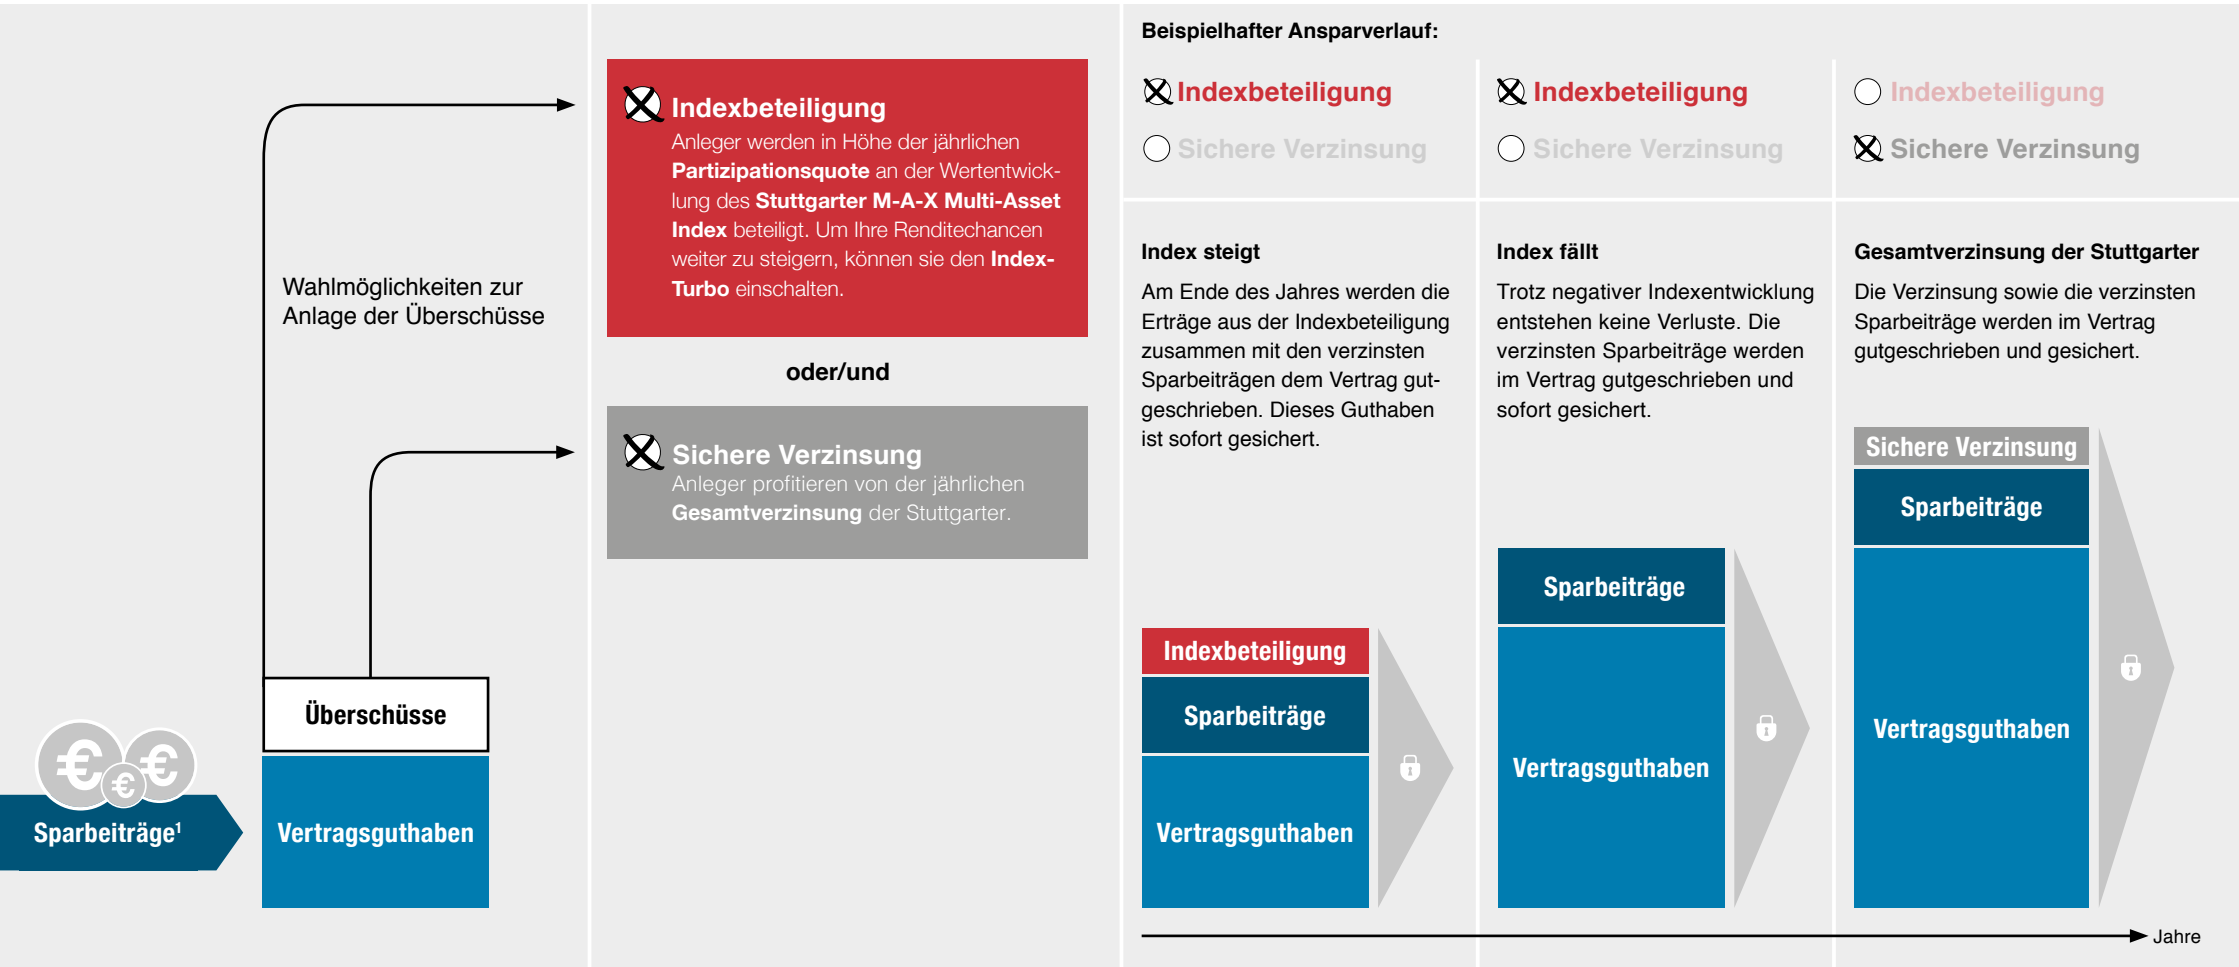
Wahlmöglichkeiten zur Anlage der Überschüsse

Überschüsse

Sparbeiträge¹

Vertragsguthaben

Indexbeteiligung
Anleger werden in Höhe der jährlichen **Partizipationsquote** an der Wertentwicklung des **Stuttgarter M-A-X Multi-Asset Index** beteiligt. Um Ihre Renditechancen weiter zu steigern, können sie den **Index-Turbo** einschalten.

oder/und

Sichere Verzinsung
Anleger profitieren von der jährlichen **Gesamtverzinsung** der Stuttgarter.

Beispielhafter Ansparverlauf:

Indexbeteiligung
Sichere Verzinsung

Indexbeteiligung
Sichere Verzinsung

Indexbeteiligung
Sichere Verzinsung

Index steigt
Am Ende des Jahres werden die Erträge aus der Indexbeteiligung zusammen mit den verzinsten Sparbeiträgen dem Vertrag gutgeschrieben. Dieses Guthaben ist sofort gesichert.

Index fällt
Trotz negativer Indexentwicklung entstehen keine Verluste. Die verzinsten Sparbeiträge werden im Vertrag gutgeschrieben und sofort gesichert.

Gesamtverzinsung der Stuttgarter
Die Verzinsung sowie die verzinsten Sparbeiträge werden im Vertrag gutgeschrieben und gesichert.

Indexbeteiligung
Sparbeiträge
Vertragsguthaben

Sparbeiträge
Vertragsguthaben

Sichere Verzinsung
Sparbeiträge
Vertragsguthaben

Jahre